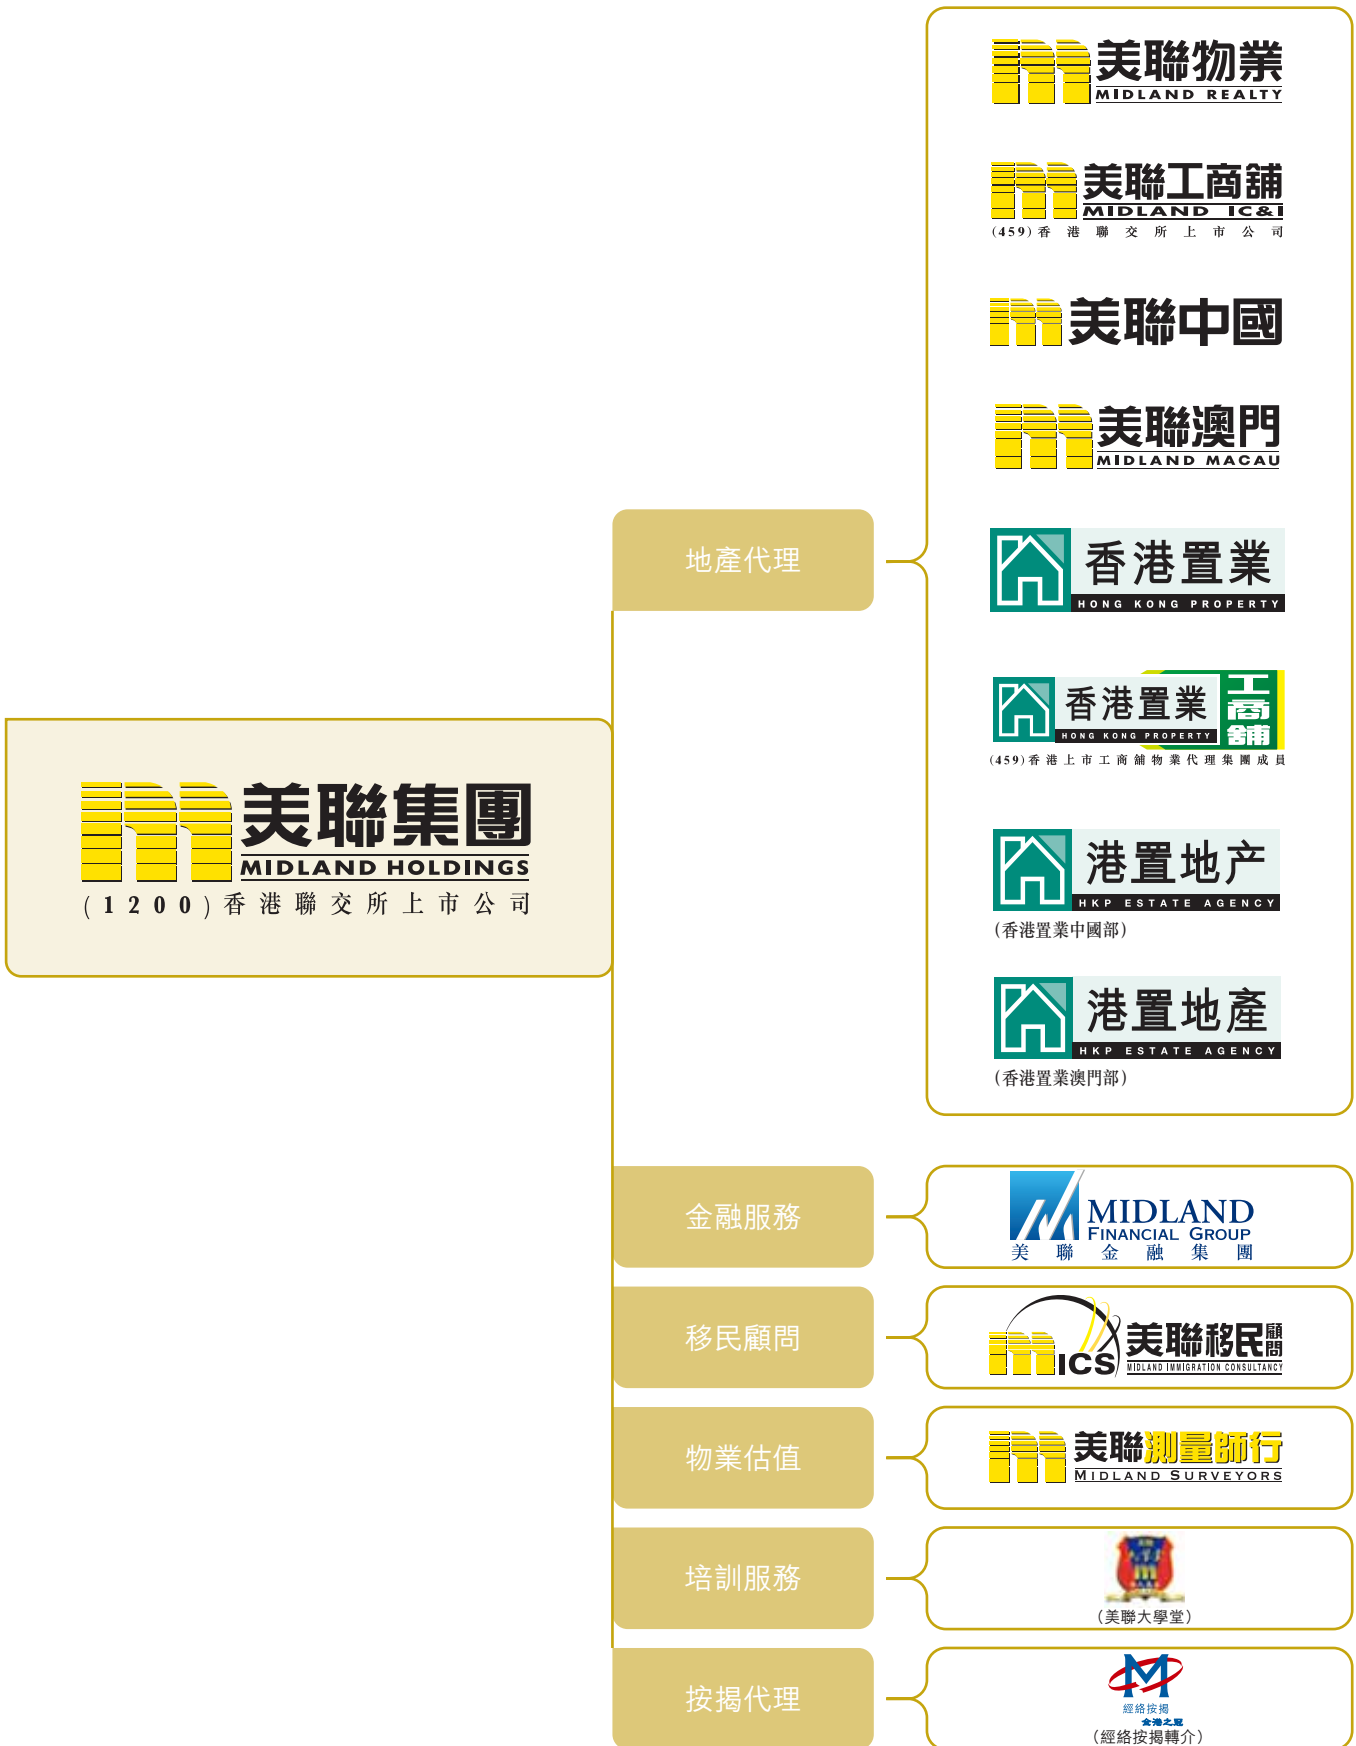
美聯物業
MIDLAND REALTY

美聯工商舖
MIDLAND IC&I
(459)香港聯交所上市公司

美聯中國

美聯澳門
MIDLAND MACAU

地產代理

香港置業
HONG KONG PROPERTY

香港置業
HONG KONG PROPERTY
工商舖
(459)香港上市工商舖物業代理集團成員

美聯集團
MIDLAND HOLDINGS
(1200)香港聯交所上市公司

港置地产
HKP ESTATE AGENCY
(香港置業中國部)

港置地產
HKP ESTATE AGENCY
(香港置業澳門部)

金融服務

MIDLAND
FINANCIAL GROUP
美聯金融集團

移民顧問

ICS 美聯移民顧問
MIDLAND IMMIGRATION CONSULTANCY

物業估值

美聯測量師行
MIDLAND SURVEYORS

培訓服務

(美聯大學堂)

按揭代理

經絡按揭
(經絡按揭轉介)